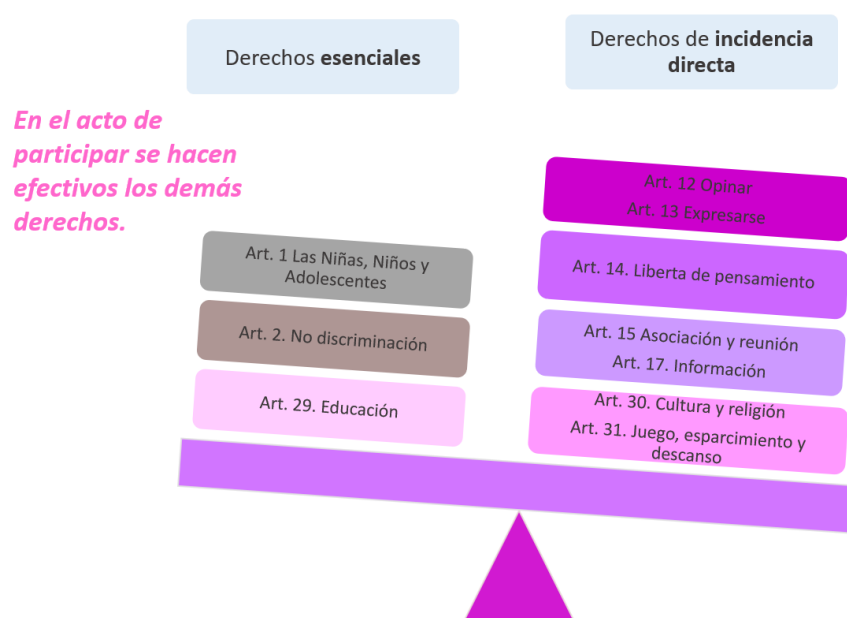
Derechos **esenciales**

Derechos de **incidencia directa**

*En el acto de participar se hacen efectivos los demás derechos.*

Art. 1 Las Niñas, Niños y Adolescentes

Art. 2. No discriminación

Art. 29. Educación

Art. 12 Opinar
Art. 13 Expresarse

Art. 14. Liberta de pensamiento

Art. 15 Asociación y reunión
Art. 17. Información

Art. 30. Cultura y religión
Art. 31. Juego, esparcimiento y descanso